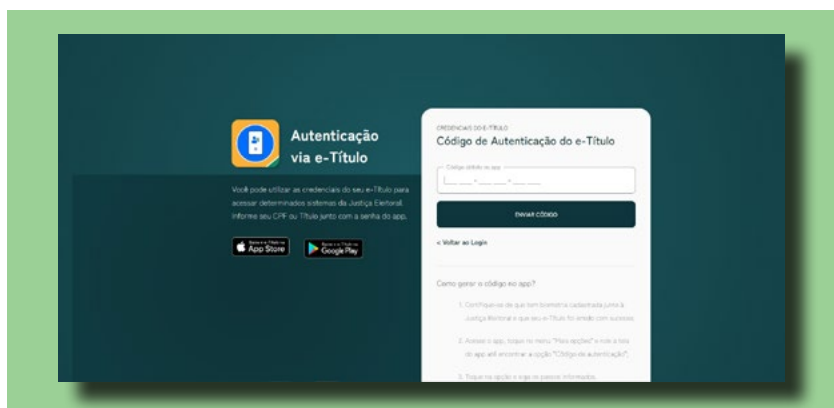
Autenticação via e-Título

Você pode utilizar as credenciais do seu e-Título para acessar determinados sistemas da Justiça Eleitoral. Informe seu CPF ou Título junto com a senha do app.

App Store

Google Play

CREDENCIAIS DO E-TÍTULO

Código de Autenticação do e-Título

Código obtido no app

___ - ___ - ___

ENVIAR CÓDIGO

< Voltar ao Login

Como gerar o código no app?

1. Certifique-se de que tem biometria cadastrada junto à Justiça Eleitoral e que seu e-Título foi emitido com sucesso.

2. Acesse o app, toque no menu "Mais opções" e role a lista do app até encontrar a opção "Código de autenticação".

3. Toque na opção e siga os passos informados.